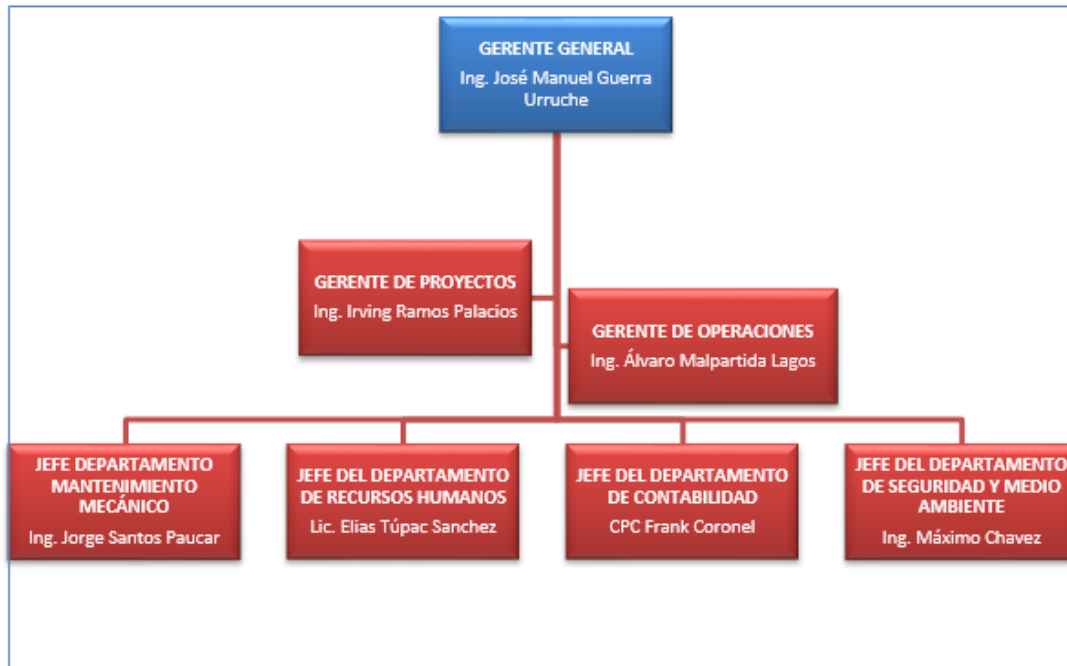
GERENTE GENERAL
Ing. José Manuel Guerra Urruche

GERENTE DE PROYECTOS
Ing. Irving Ramos Palacios

GERENTE DE OPERACIONES
Ing. Álvaro Malpartida Lagos

JEFE DEPARTAMENTO MANTENIMIENTO MECÁNICO
Ing. Jorge Santos Paucar

JEFE DEL DEPARTAMENTO DE RECURSOS HUMANOS
Lic. Elias Túpac Sanchez

JEFE DEL DEPARTAMENTO DE CONTABILIDAD
CPC Frank Coronel

JEFE DEL DEPARTAMENTO DE SEGURIDAD Y MEDIO AMBIENTE
Ing. Máximo Chavez